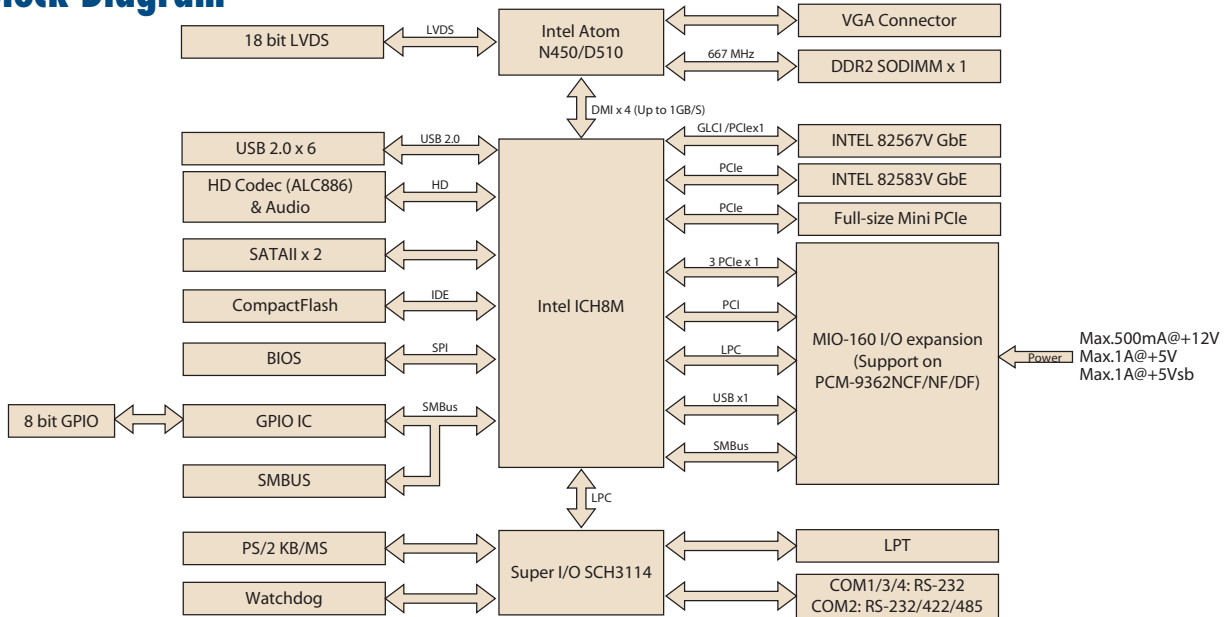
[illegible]lock Diagram

18 bit LVDS
LVDS
Intel Atom N450/D510
VGA Connector
667 MHz
DDR2 SODIMM x 1
DMI x 4 (Up to 1GB/S)
USB 2.0 x 6
USB 2.0
GLCI /PCIex1
INTEL 82567V GbE
HD Codec (ALC886) & Audio
HD
PCIe
INTEL 82583V GbE
PCIe
Full-size Mini PCIe
SATAII x 2
3 PCIe x 1
CompactFlash
IDE
Intel ICH8M
PCI
MIO-160 I/O expansion (Support on PCM-9362NCF/NF/DF)
Power
Max.500mA@+12V
Max.1A@+5V
Max.1A@+5Vsb
BIOS
SPI
LPC
8 bit GPIO
GPIO IC
SMBus
USB x1
SMBus
SMBUS
LPC
PS/2 KB/MS
Super I/O SCH3114
LPT
Watchdog
COM1/3/4: RS-232
COM2: RS-232/422/485